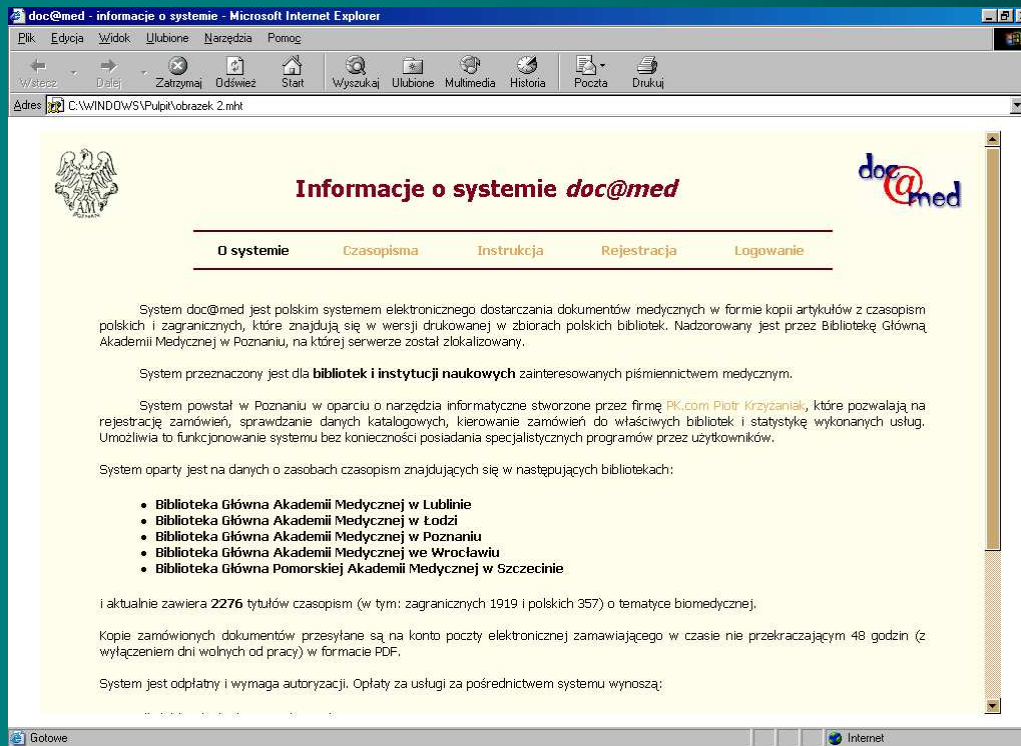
doc@med - informacje o systemie - Microsoft Internet Explorer

Plik Edycja Widok Ulubione Narzędzia Pomoc

Wstecz Dalej Zatrzymaj Odśwież Start Wyszukaj Ulubione Multimedia Historia Poczta Drukuj

Adres C:\WINDOWS\Pulpit\obrazek 2.mht

Informacje o systemie doc@med

doc@med

O systemie Czasopisma Instrukcja Rejestracja Logowanie

System doc@med jest polskim systemem elektronicznego dostarczania dokumentów medycznych w formie kopii artykułów z czasopism polskich i zagranicznych, które znajdują się w wersji drukowanej w zbiorach polskich bibliotek. Nadzorowany jest przez Bibliotekę Główną Akademii Medycznej w Poznaniu, na której serwerze został zlokalizowany.

System przeznaczony jest dla bibliotek i instytucji naukowych zainteresowanych piśmiennictwem medycznym.

System powstał w Poznaniu w oparciu o narzędzia informatyczne stworzone przez firmę PK.com Piotr Krzyżaniak, które pozwalają na rejestrację zamówień, sprawdzanie danych katalogowych, kierowanie zamówień do właściwych bibliotek i statystykę wykonanych usług. Umożliwia to funkcjonowanie systemu bez konieczności posiadania specjalistycznych programów przez użytkowników.

System oparty jest na danych o zasobach czasopism znajdujących się w następujących bibliotekach:

- Biblioteka Główna Akademii Medycznej w Lublinie
- Biblioteka Główna Akademii Medycznej w Łodzi
- Biblioteka Główna Akademii Medycznej w Poznaniu
- Biblioteka Główna Akademii Medycznej we Wrocławiu
- Biblioteka Główna Pomorskiej Akademii Medycznej w Szczecinie

i aktualnie zawiera 2276 tytułów czasopism (w tym: zagranicznych 1919 i polskich 357) o tematyce biomedycznej.

Kopie zamówionych dokumentów przesyłane są na konto poczty elektronicznej zamawiającego w czasie nie przekraczającym 48 godzin (z wyłączeniem dni wolnych od pracy) w formacie PDF.

System jest odpłatny i wymaga autoryzacji. Opłaty za usługi za pośrednictwem systemu wynoszą:

Gotowe Internet